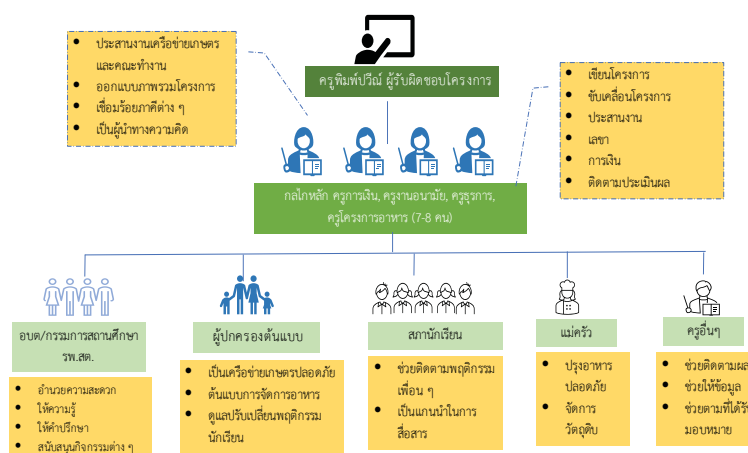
ครูพิมพ์ปวีณ์ ผู้รับผิดชอบโครงการ

- ประสานงานเครือข่ายเกษตร และคณะทำงาน
- ออกแบบภาพรวมโครงการ
- เชื่อมร้อยภาคีต่าง ๆ
- เป็นผู้นำทางความคิด

- เขียนโครงการ
- ขับเคลื่อนโครงการ
- ประสานงาน
- เลขา
- การเงิน
- ติดตามประเมินผล

กลไกหลัก ครูการเงิน, ครูงานอนามัย, ครูธุรการ, ครูโครงการอาหาร (7-8 คน)

อบต/กรรมการสถานศึกษา รพ.สต.

- อำนวยความสะดวก
- ให้ความรู้
- ให้คำปรึกษา
- สนับสนุนกิจกรรมต่าง ๆ

ผู้ปกครองต้นแบบ

- เป็นเครือข่ายเกษตรปลอดภัย
- ต้นแบบการจัดการอาหาร
- ดูแลปรับเปลี่ยนพฤติกรรมนักเรียน

สภานักเรียน

- ช่วยติดตามพฤติกรรมเพื่อน ๆ
- เป็นแกนนำในการสื่อสาร

แม่ครัว

- ปรุงอาหารปลอดภัย
- จัดการวัตถุดิบ

ครูอื่นๆ

- ช่วยติดตามผล
- ช่วยให้ข้อมูล
- ช่วยตามที่ได้รับมอบหมาย